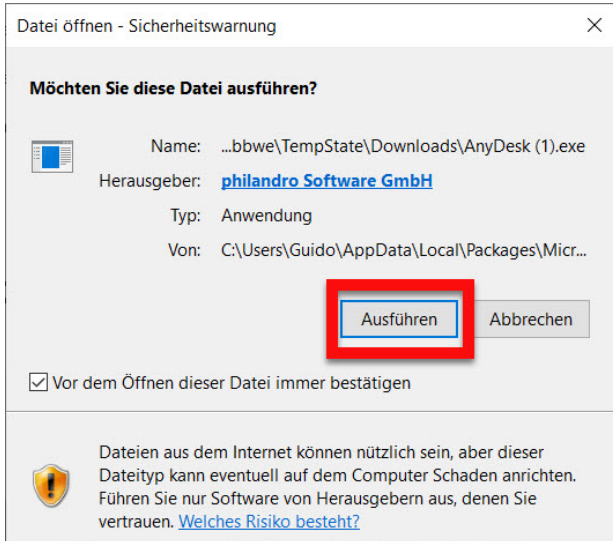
Datei öffnen - Sicherheitswarnung

X

Möchten Sie diese Datei ausführen?

Name: ...bbwe\TempState\Downloads\AnyDesk (1).exe

Herausgeber: philandro Software GmbH

Typ: Anwendung

Von: C:\Users\Guido\AppData\Local\Packages\Micr...

Ausführen

Abbrechen

Vor dem Öffnen dieser Datei immer bestätigen

Dateien aus dem Internet können nützlich sein, aber dieser Dateityp kann eventuell auf dem Computer Schaden anrichten. Führen Sie nur Software von Herausgebern aus, denen Sie vertrauen. Welches Risiko besteht?